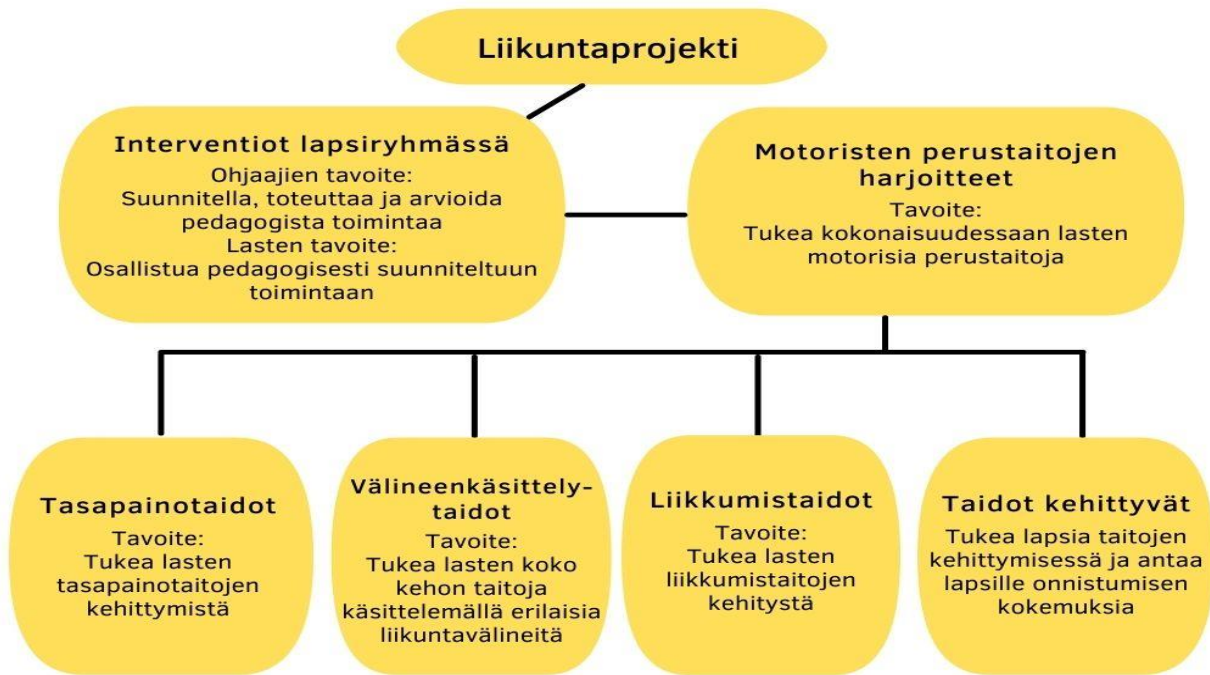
Liikuntaprojekti

Interventiot lapsiryhmässä
Ohjaajien tavoite:
Suunnitella, toteuttaa ja arvioida pedagogista toimintaa
Lasten tavoite:
Osallistua pedagogisesti suunniteltuun toimintaan

Motoristen perustaitojen harjoitteet
Tavoite:
Tukea kokonaisuudessaan lasten motorisia perustaitoja

Tasapainotaidot
Tavoite:
Tukea lasten tasapainotaitojen kehittymistä

Välineenkäsittely-taidot
Tavoite:
Tukea lasten koko kehon taitoja käsittelemällä erilaisia liikuntavälineitä

Liikkumistaidot
Tavoite:
Tukea lasten liikkumistaitojen kehitystä

Taidot kehittyvät
Tukea lapsia taitojen kehittymisessä ja antaa lapsille onnistumisen kokemuksia